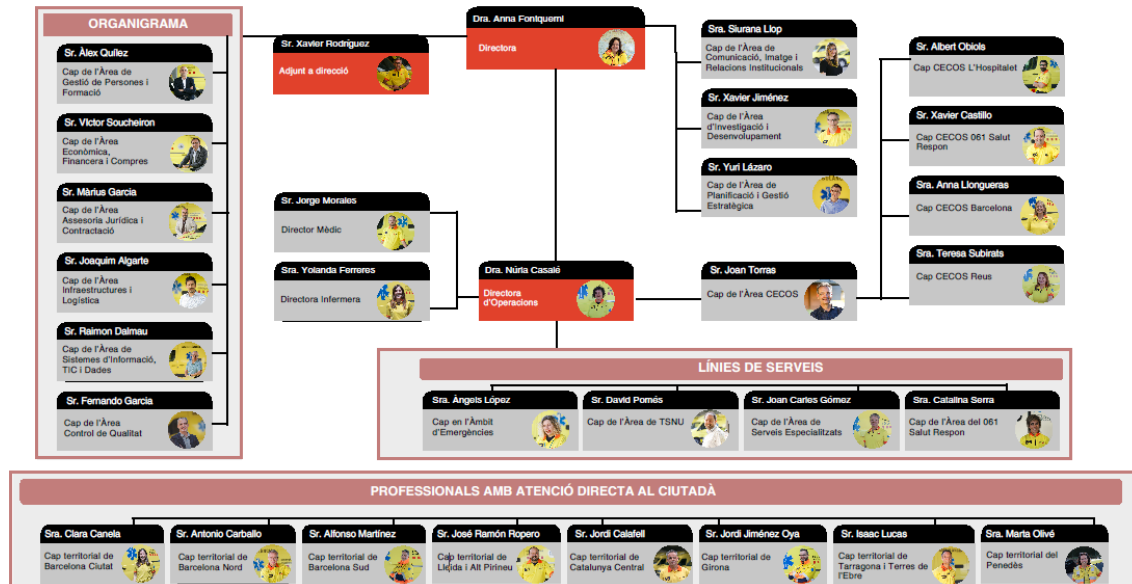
ORGANIGRAMA

Sr. Àlex Quílez
Cap de l'Àrea de Gestió de Persones i Formació

Sr. Víctor Soucheiron
Cap de l'Àrea Econòmica, Financera i Compres

Sr. Màrius Garcia
Cap de l'Àrea Assessoria Jurídica i Contractació

Sr. Joaquim Algarte
Cap de l'Àrea Infraestructures i Logística

Sr. Raimon Dalmau
Cap de l'Àrea de Sistemes d'Informació, TIC i Dades

Sr. Fernando Garcia
Cap de l'Àrea Control de Qualitat

Sr. Xavier Rodríguez
Adjunt a direcció

Dra. Anna Fontquerni
Directora

Sra. Siurana Llop
Cap de l'Àrea de Comunicació, Imatge i Relacions Institucionals

Sr. Xavier Jiménez
Cap de l'Àrea d'Investigació i Desenvolupament

Sr. Yuri Lázaro
Cap de l'Àrea de Planificació i Gestió Estratègica

Sr. Albert Obiols
Cap CECOS L'Hospitalet

Sr. Xavier Castillo
Cap CECOS 061 Salut Respon

Sra. Anna Llongueras
Cap CECOS Barcelona

Sra. Teresa Subirats
Cap CECOS Reus

Sr. Jorge Morales
Director Mèdic

Sra. Yolanda Ferreres
Directora infermera

Dra. Núria Casalé
Directora d'Operacions

Sr. Joan Torras
Cap de l'Àrea CECOS

LÍNIES DE SERVEIS

Sra. Àngels López
Cap en l'Àmbit d'Emergències

Sr. David Pomés
Cap de l'Àrea de TSNU

Sr. Joan Carles Gómez
Cap de l'Àrea de Serveis Especialitzats

Sra. Catalina Serra
Cap de l'Àrea del 061 Salut Respon

PROFESSIONALS AMB ATENCIÓ DIRECTA AL CIUTADÀ

Sra. Clara Canela
Cap territorial de Barcelona Ciutat

Sr. Antonio Carballo
Cap territorial de Barcelona Nord

Sr. Alfonso Martínez
Cap territorial de Barcelona Sud

Sr. José Ramón Ropero
Cap territorial de Lleida i Alt Pirineu

Sr. Jordi Calafell
Cap territorial de Catalunya Central

Sr. Jordi Jiménez Oya
Cap territorial de Girona

Sr. Isaac Lucas
Cap territorial de Tarragona i Terres de l'Ebre

Sra. Marta Olivé
Cap territorial del Penedès